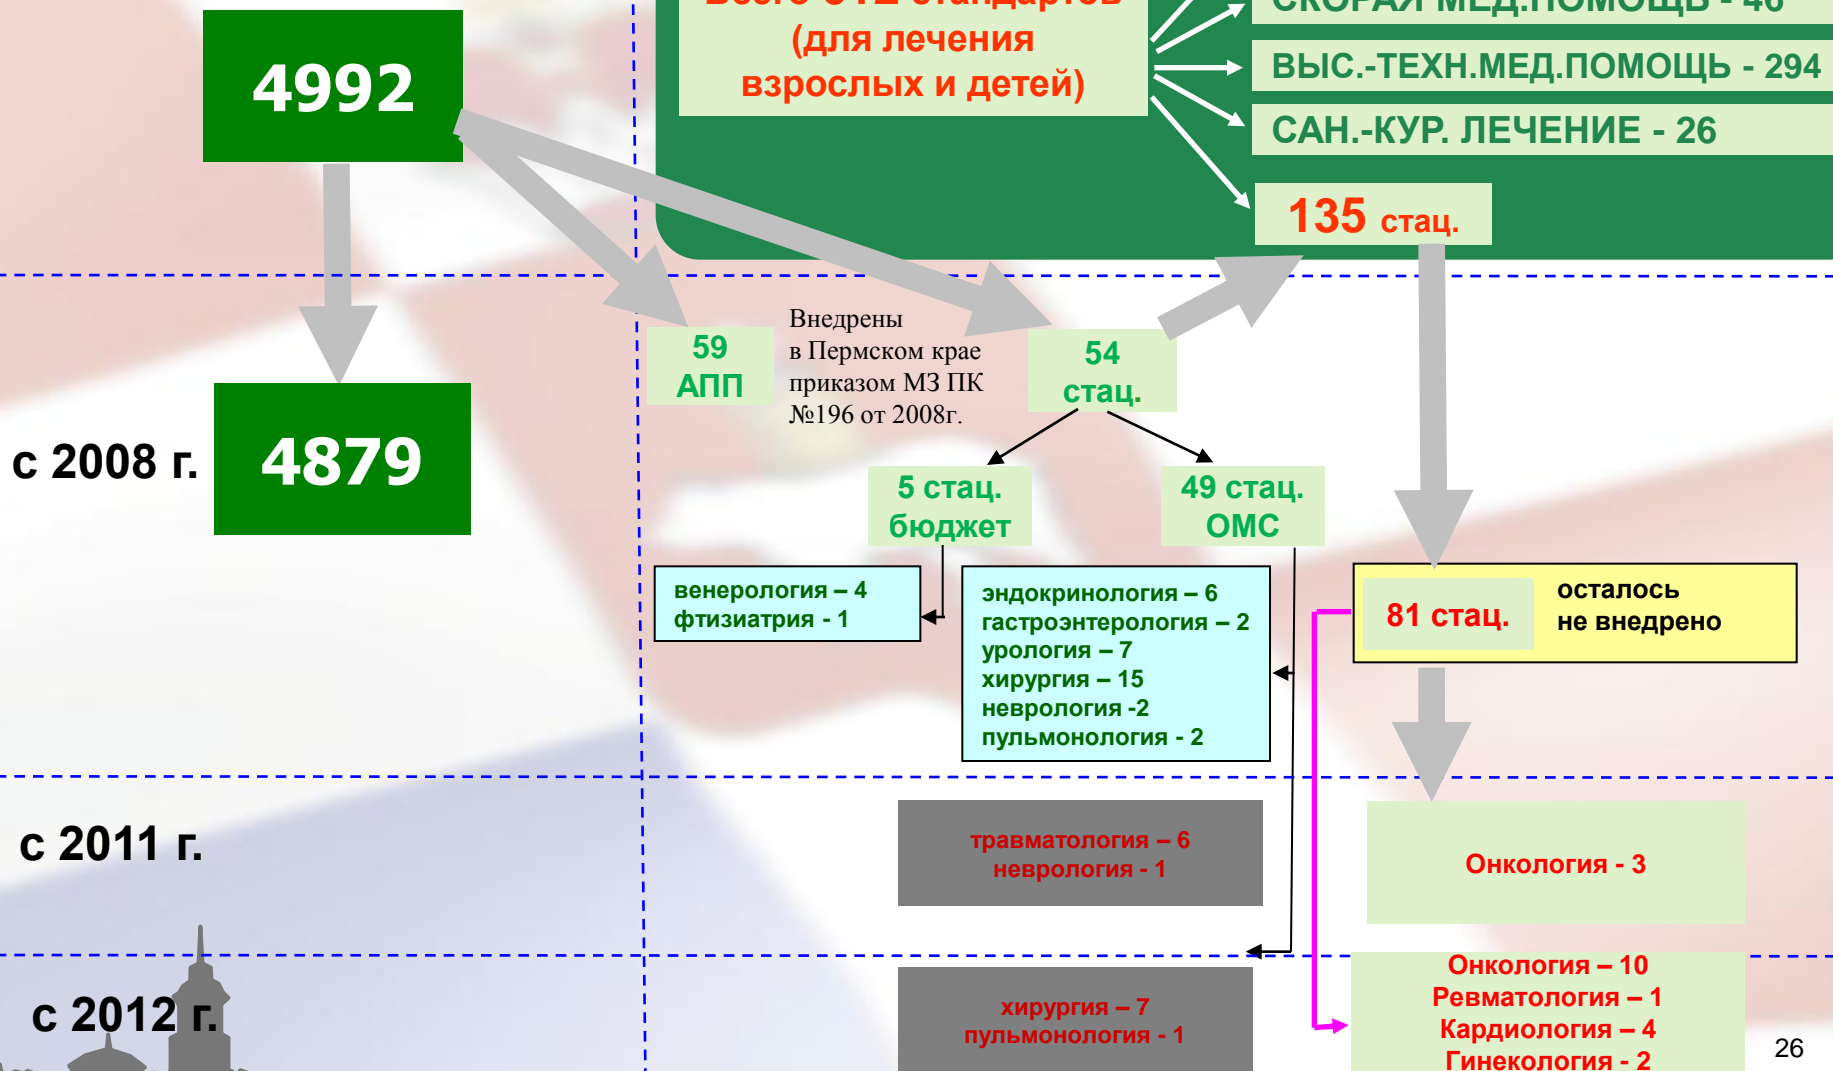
4992

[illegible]
(для лечения
взрослых и детей)

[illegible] - 46

ВЫС.-ТЕХН.МЕД.ПОМОЩЬ - 294

САН.-КУР. ЛЕЧЕНИЕ - 26

135 стац.

Внедрены в Пермском крае приказом МЗ ПК №196 от 2008г.

59 АПП

54 стац.

с 2008 г.

4879

5 стац. бюджет

49 стац. ОМС

венерология – 4
фтизиатрия - 1

эндокринология – 6
гастроэнтерология – 2
урология – 7
хирургия – 15
неврология -2
пульмонология - 2

81 стац.

осталось не внедрено

с 2011 г.

травматология – 6
неврология - 1

Онкология - 3

с 2012 г.

хирургия – 7
пульмонология - 1

Онкология – 10
Ревматология – 1
Кардиология – 4
Гинекология - 2

26